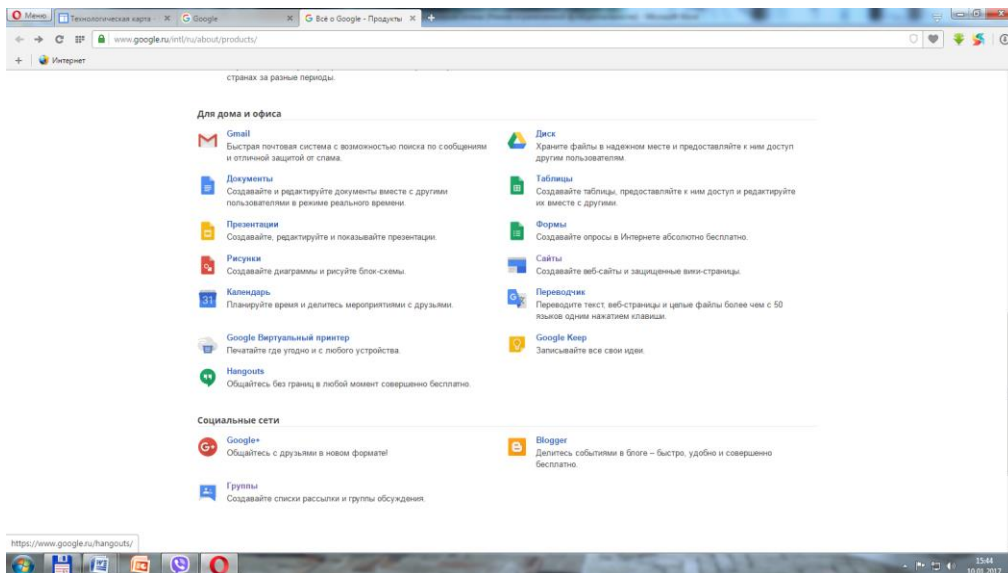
Меню | Технологическая карта | Google | Всё о Google - Продукты

www.google.ru/intl/ru/about/products/

Интернет

странах за разные периоды.

Для дома и офиса

Gmail
Быстрая почтовая система с возможностью поиска по сообщениям и отличной защитой от спама.

Диск
Храните файлы в надежном месте и предоставляйте к ним доступ другим пользователям.

Документы
Создавайте и редактируйте документы вместе с другими пользователями в режиме реального времени.

Таблицы
Создавайте таблицы, предоставляйте к ним доступ и редактируйте их вместе с другими.

Презентации
Создавайте, редактируйте и показывайте презентации.

Формы
Создавайте опросы в Интернете абсолютно бесплатно.

Рисунки
Создавайте диаграммы и рисуйте блок-схемы.

Сайты
Создавайте веб-сайты и защищенные вики-страницы.

Календарь
Планируйте время и делитесь мероприятиями с друзьями.

31

Переводчик
Переводите текст, веб-страницы и целые файлы более чем с 50 языков одним нажатием клавиши.

Google Виртуальный принтер
Печатайте где угодно и с любого устройства.

Google Keep
Записывайте все свои идеи.

Hangouts
Общайтесь без границ в любой момент совершенно бесплатно.

Социальные сети

Google+
Общайтесь с друзьями в новом формате!

Blogger
Делитесь событиями в блоге – быстро, удобно и совершенно бесплатно.

Группы
Создавайте списки рассылки и группы обсуждения.

https://www.google.ru/hangouts/

15:44
10.01.2017